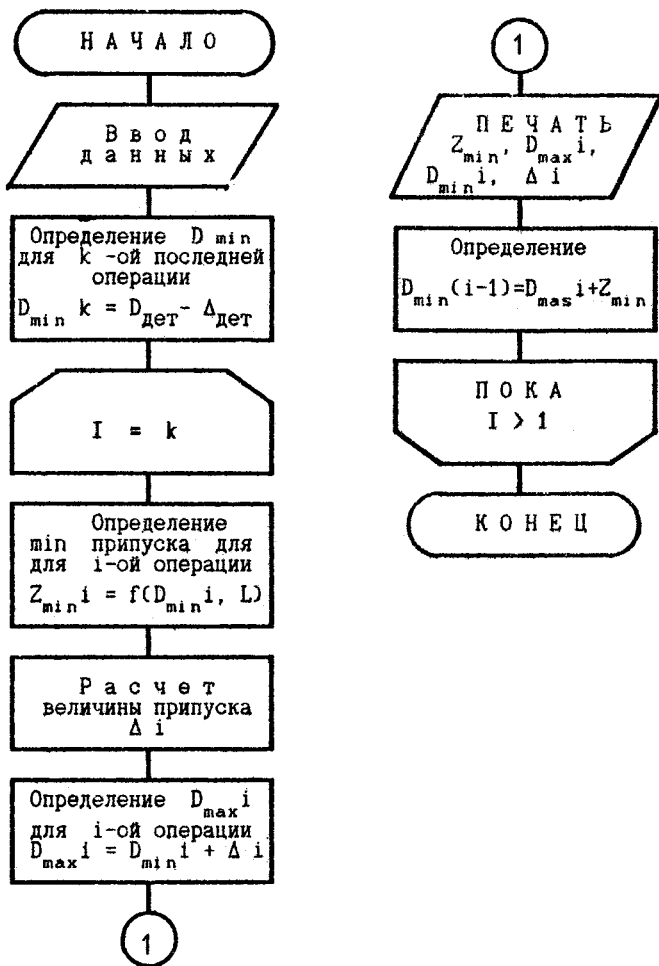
НАЧАЛО

Ввод данных

Определение D min для k -ой последней операции
$D_{min}\ k = D_{дет} - \Delta_{дет}$

I = k

Определение min припуска для для i-ой операции
$Z_{min} i = f(D_{min} i, L)$

Расчет величины припуска
$\Delta$ i

Определение $D_{max} i$ для i-ой операции
$D_{max} i = D_{min} i + \Delta i$

1

1

ПЕЧАТЬ
$Z_{min}$, $D_{max} i$, $D_{min} i$, $\Delta$ i

Определение
$D_{min}(i-1) = D_{mas} i + Z_{min}$

ПОКА
I > 1

КОНЕЦ